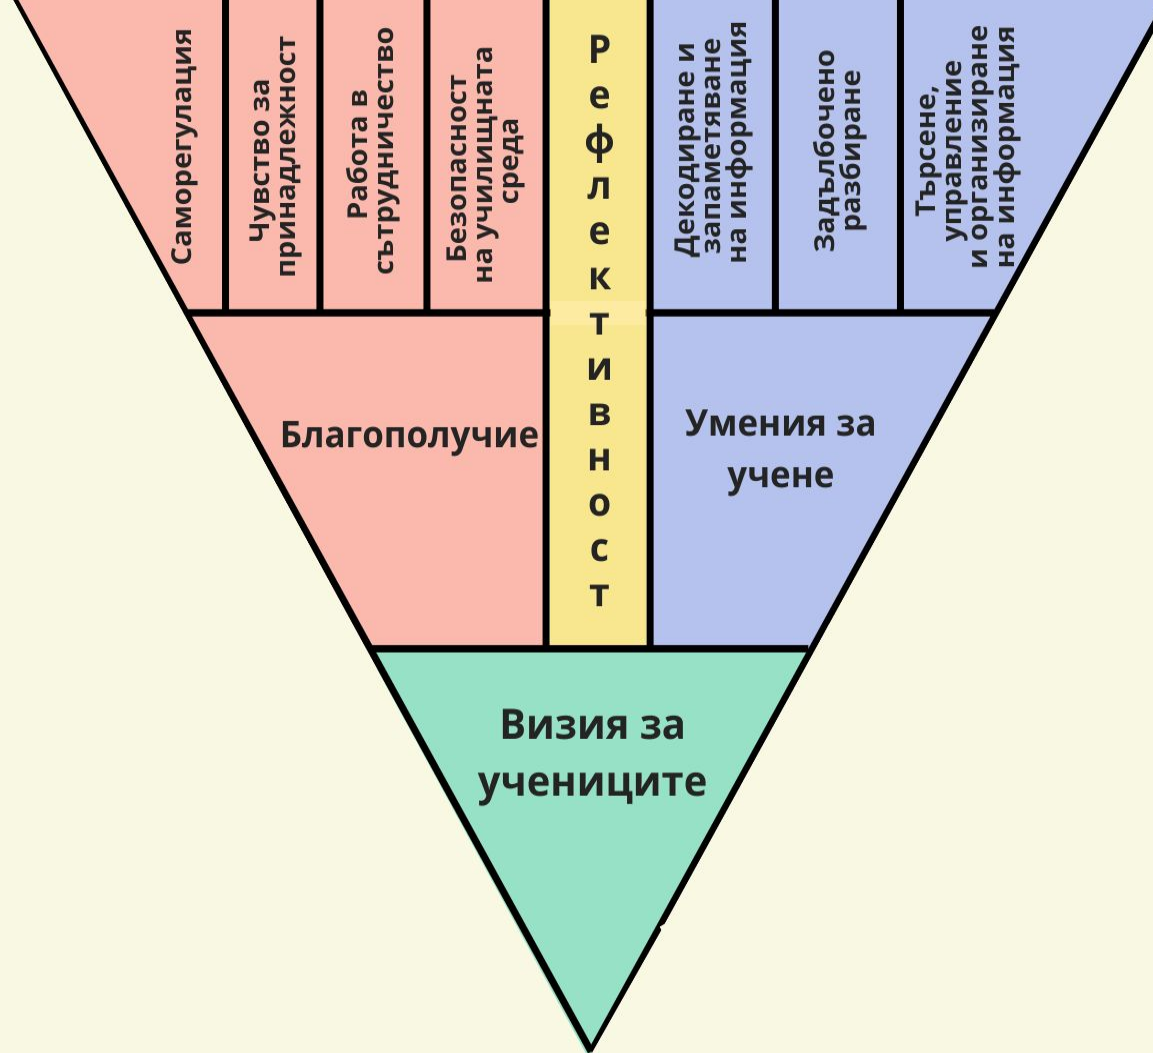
Саморегулация

Чувство за принадлежност

Работа в сътрудничество

Безопасност на училищната среда

Рефлективност

Декодиране и запаметяване на информация

Задълбочено разбиране

Търсене, управление и организиране на информация

Благополучие

Умения за учене

Визия за учениците